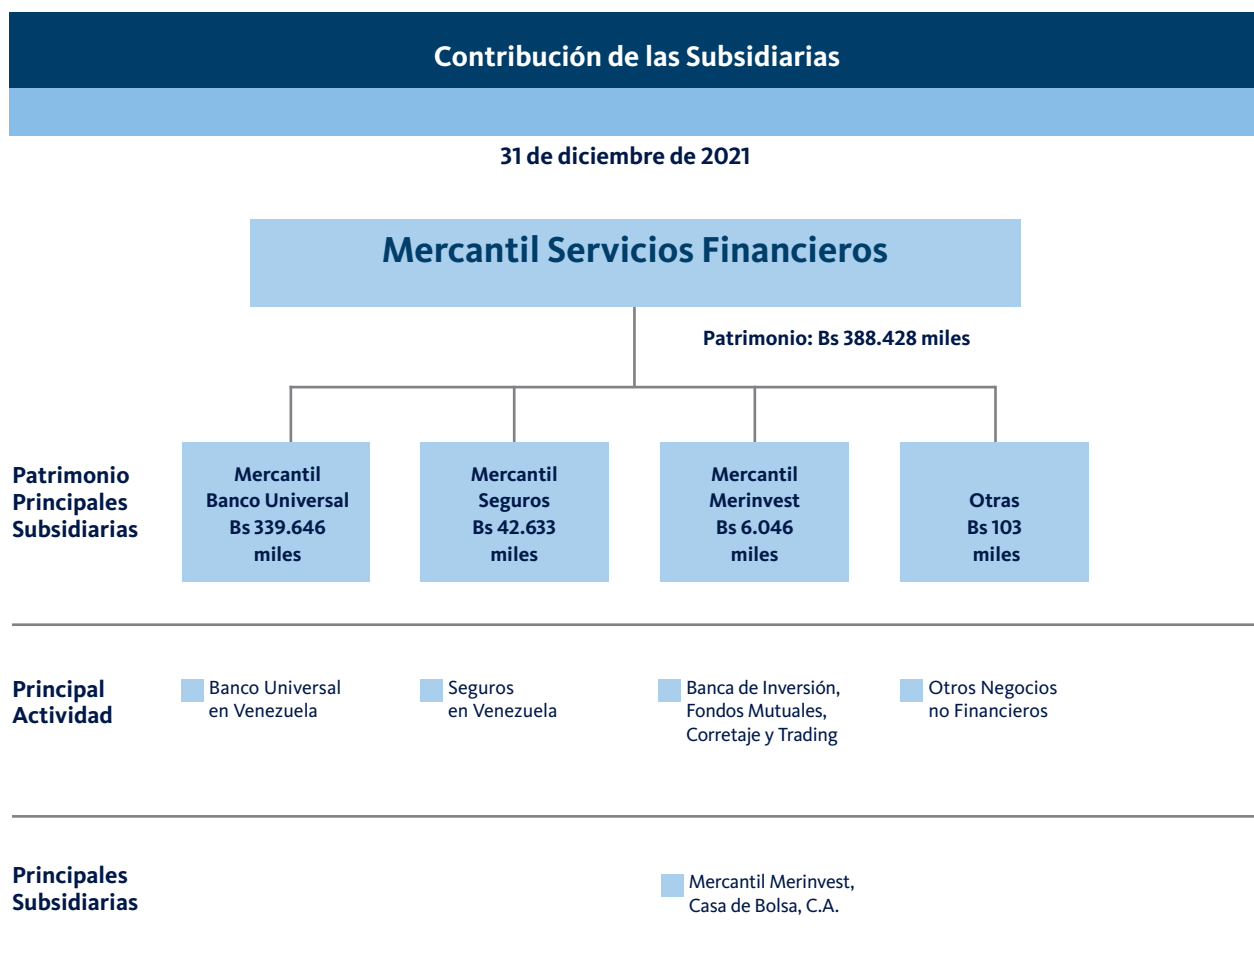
Contribución de las Subsidiarias

31 de diciembre de 2021

Mercantil Servicios Financieros

Patrimonio: Bs 388.428 miles

Patrimonio Principales Subsidiarias

Mercantil Banco Universal Bs 339.646 miles

Mercantil Seguros Bs 42.633 miles

Mercantil Merinvest Bs 6.046 miles

Otras Bs 103 miles

Principal Actividad

Banco Universal en Venezuela

Seguros en Venezuela

Banca de Inversión, Fondos Mutuales, Corretaje y Trading

Otros Negocios no Financieros

Principales Subsidiarias

Mercantil Merinvest, Casa de Bolsa, C.A.